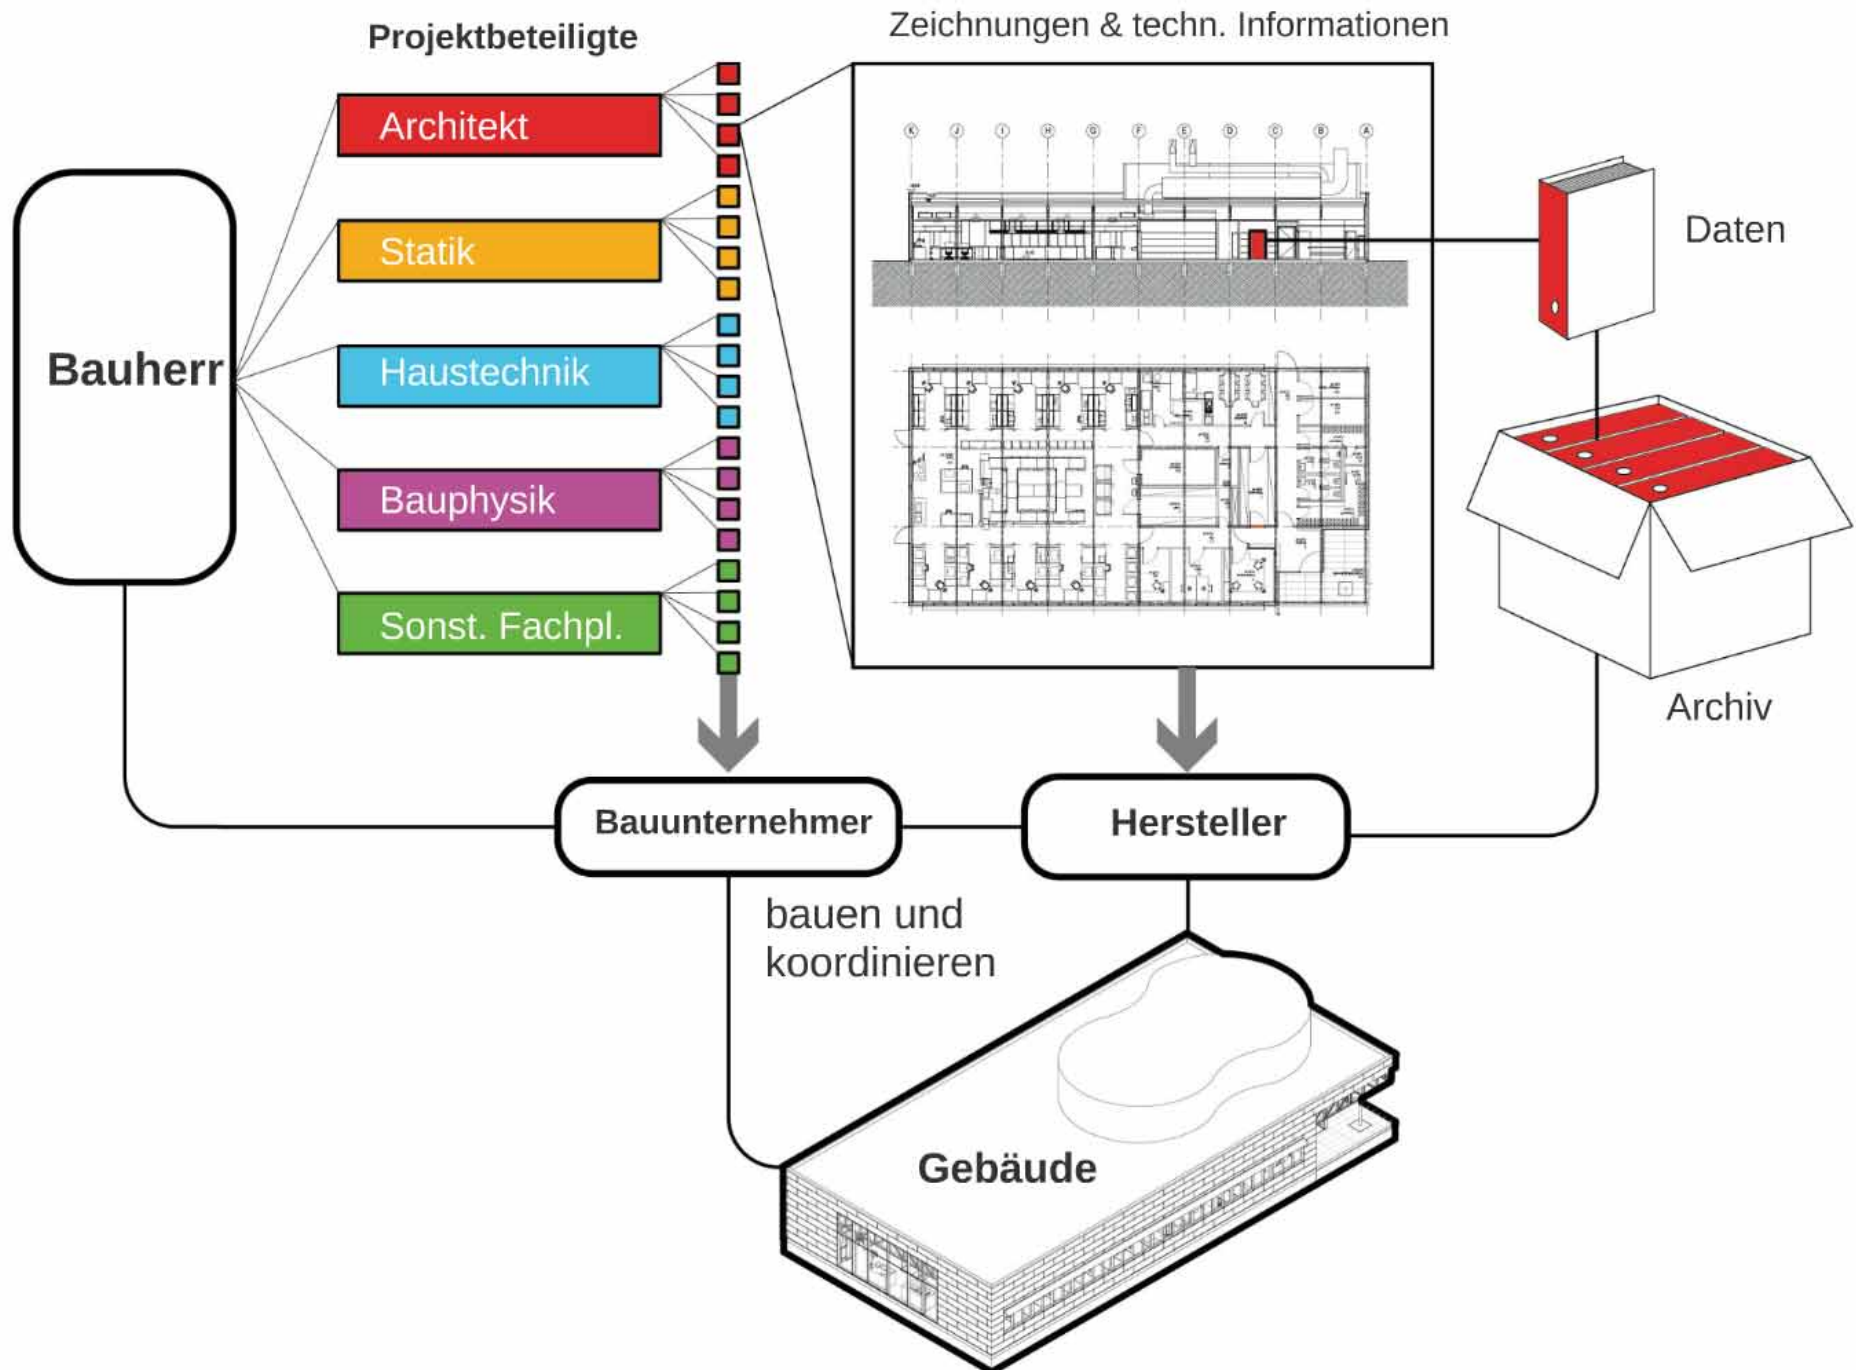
Projektbeteiligte

Zeichnungen & techn. Informationen

Bauherr

Architekt

Statik

Haustechnik

Bauphysik

Sonst. Fachpl.

K J I H G F E D C B A

Daten

Archiv

Bauunternehmer

Hersteller

bauen und koordinieren

Gebäude